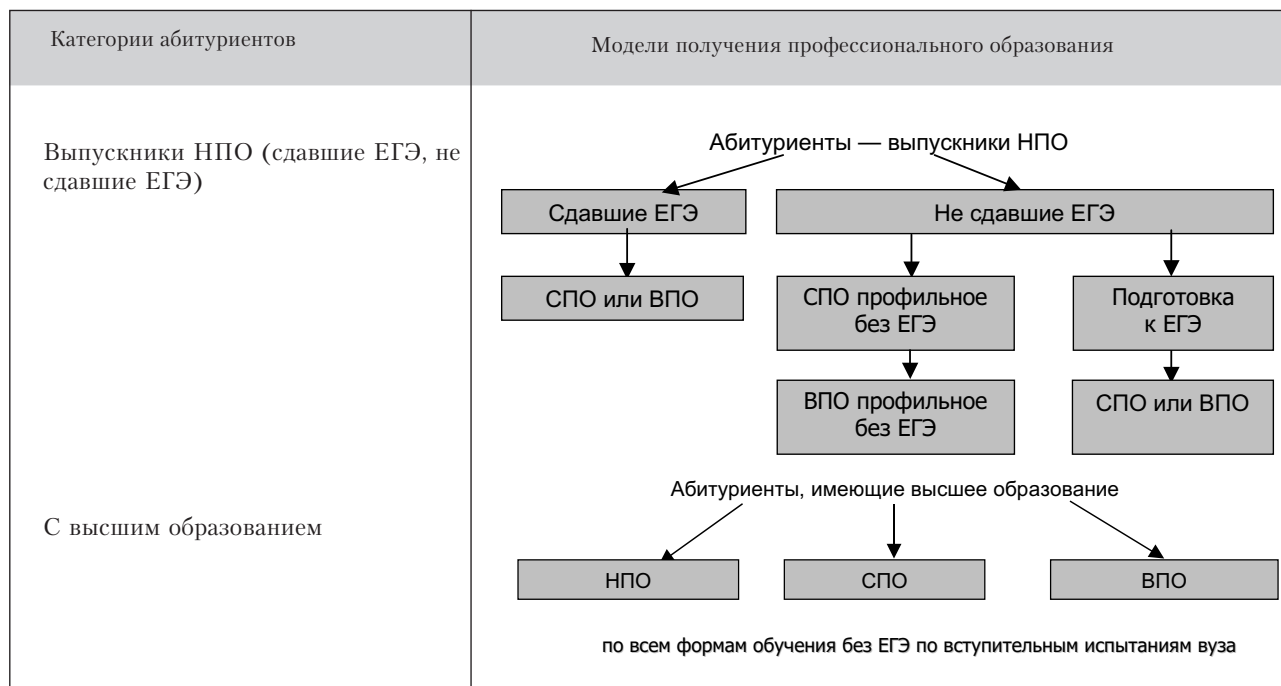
| Категории абитуриентов | Модели получения профессионального образования |
|---|---|
| Выпускники НПО (сдавшие ЕГЭ, не сдавшие ЕГЭ) | Абитуриенты — выпускники НПО<br>Сдавшие ЕГЭ<br>Не сдавшие ЕГЭ<br>СПО или ВПО<br>СПО профильное без ЕГЭ<br>Подготовка к ЕГЭ<br>ВПО профильное без ЕГЭ<br>СПО или ВПО |
| С высшим образованием | Абитуриенты, имеющие высшее образование<br>НПО<br>СПО<br>ВПО<br>по всем формам обучения без ЕГЭ по вступительным испытаниям вуза |